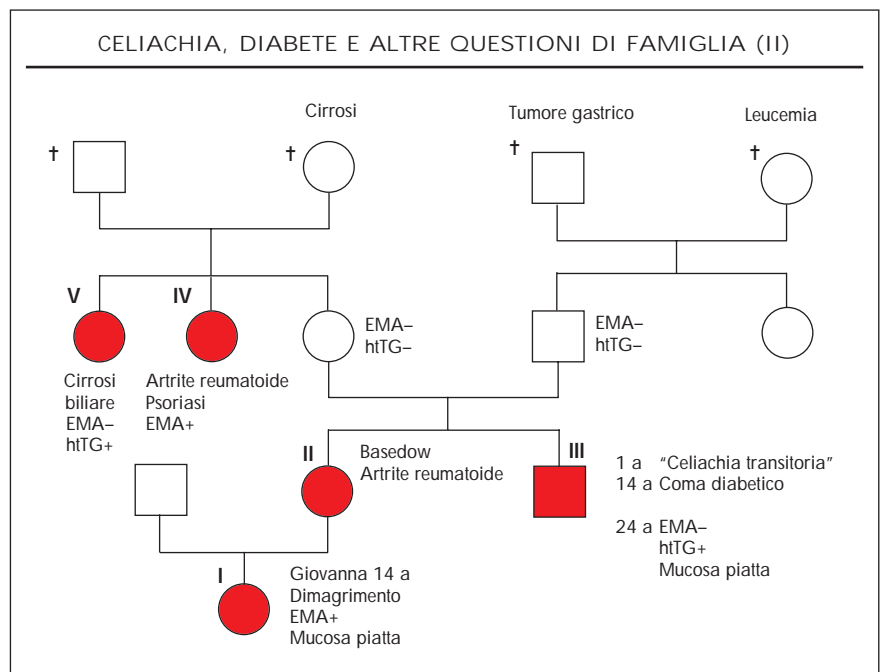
CELIACHIA, DIABETE E ALTRE QUESTIONI DI FAMIGLIA (II)

Cirrosi

†

†

Tumore gastrico

Leucemia

†

†

V

IV

EMA–
htTG–

EMA–
htTG–

Cirrosi
biliare
EMA–
htTG+

Artrite reumatoide
Psoriasi
EMA+

II

Basedow
Artrite reumatoide

III

1 a "Celiachia transitoria"
14 a Coma diabetico

24 a EMA–
htTG+
Mucosa piatta

I

Giovanna 14 a
Dimagrimento
EMA+
Mucosa piatta